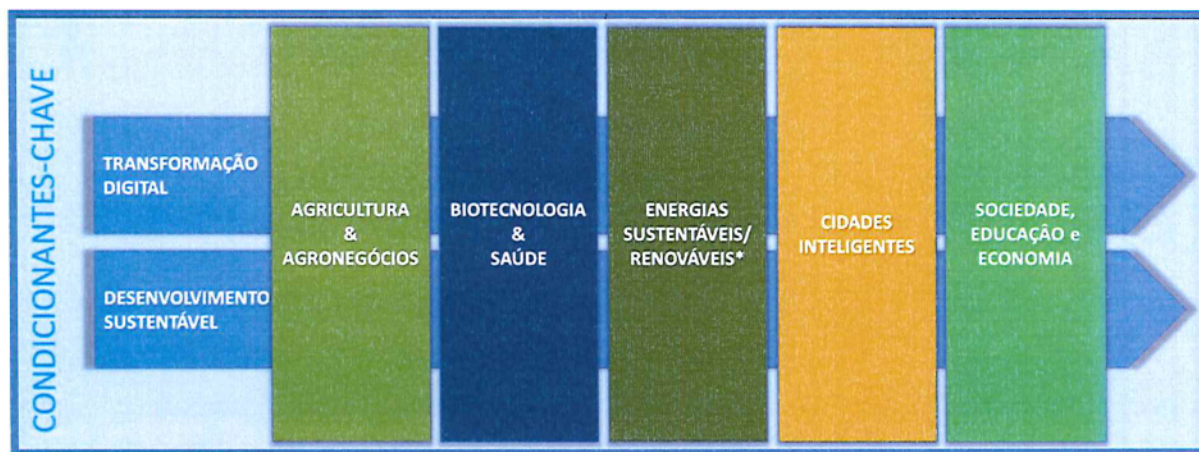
CONDICIONANTES-CHAVE

TRANSFORMAÇÃO DIGITAL

DESENVOLVIMENTO SUSTENTÁVEL

AGRICULTURA & AGRONEGÓCIOS

BIOTECNOLOGIA & SAÚDE

ENERGIAS SUSTENTÁVEIS/ RENOVÁVEIS*

CIDADES INTELIGENTES

SOCIEDADE, EDUCAÇÃO e ECONOMIA